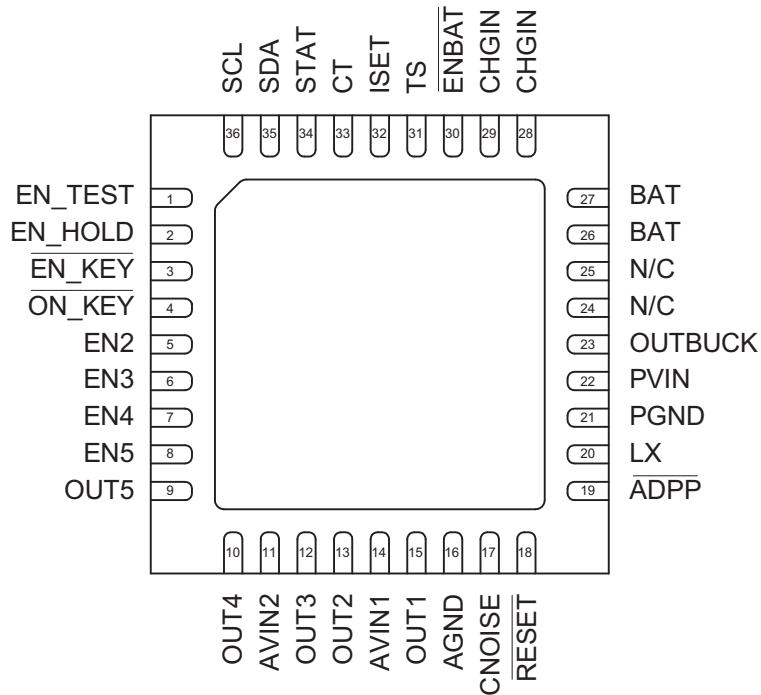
SCL SDA STAT CT ISET TS $\overline{ENBAT}$ CHGIN CHGIN

36 35 34 33 32 31 30 29 28

EN_TEST 1
EN_HOLD 2
$\overline{EN\_KEY}$ 3
$\overline{ON\_KEY}$ 4
EN2 5
EN3 6
EN4 7
EN5 8
OUT5 9

27 BAT
26 BAT
25 N/C
24 N/C
23 OUTBUCK
22 PVIN
21 PGND
20 LX
19 $\overline{ADPP}$

10 11 12 13 14 15 16 17 18

OUT4 AVIN2 OUT3 OUT2 AVIN1 OUT1 AGND CNOISE $\overline{RESET}$